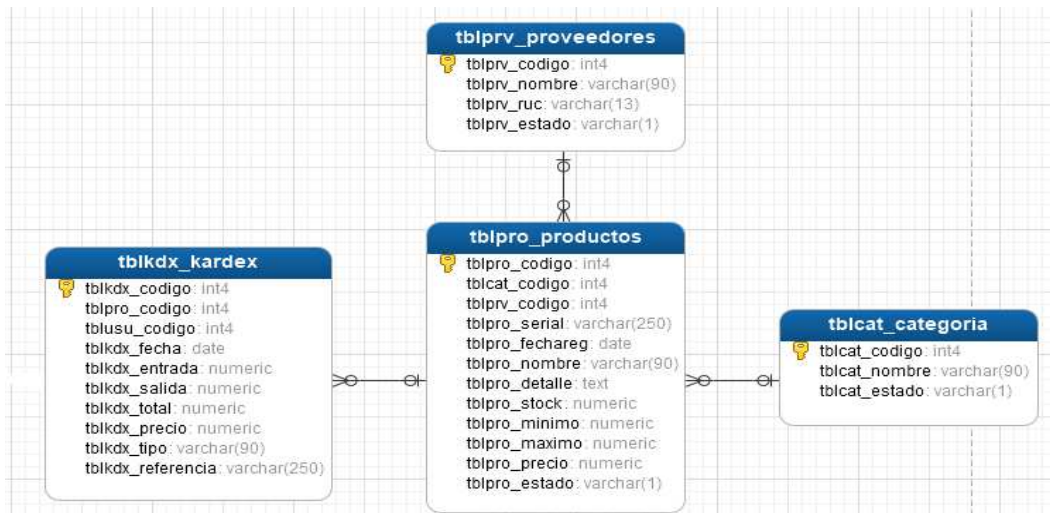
tblprv_proveedores
tblprv_codigo: int4
tblprv_nombre: varchar(90)
tblprv_ruc: varchar(13)
tblprv_estado: varchar(1)

tblkdx_kardex
tblkdx_codigo: int4
tblpro_codigo: int4
tblusu_codigo: int4
tblkdx_fecha: date
tblkdx_entrada: numeric
tblkdx_salida: numeric
tblkdx_total: numeric
tblkdx_precio: numeric
tblkdx_tipo: varchar(90)
tblkdx_referencia: varchar(250)

tblpro_productos
tblpro_codigo: int4
tblcat_codigo: int4
tblprv_codigo: int4
tblpro_serial: varchar(250)
tblpro_fechareg: date
tblpro_nombre: varchar(90)
tblpro_detalle: text
tblpro_stock: numeric
tblpro_minimo: numeric
tblpro_maximo: numeric
tblpro_precio: numeric
tblpro_estado: varchar(1)

tblcat_categoria
tblcat_codigo: int4
tblcat_nombre: varchar(90)
tblcat_estado: varchar(1)